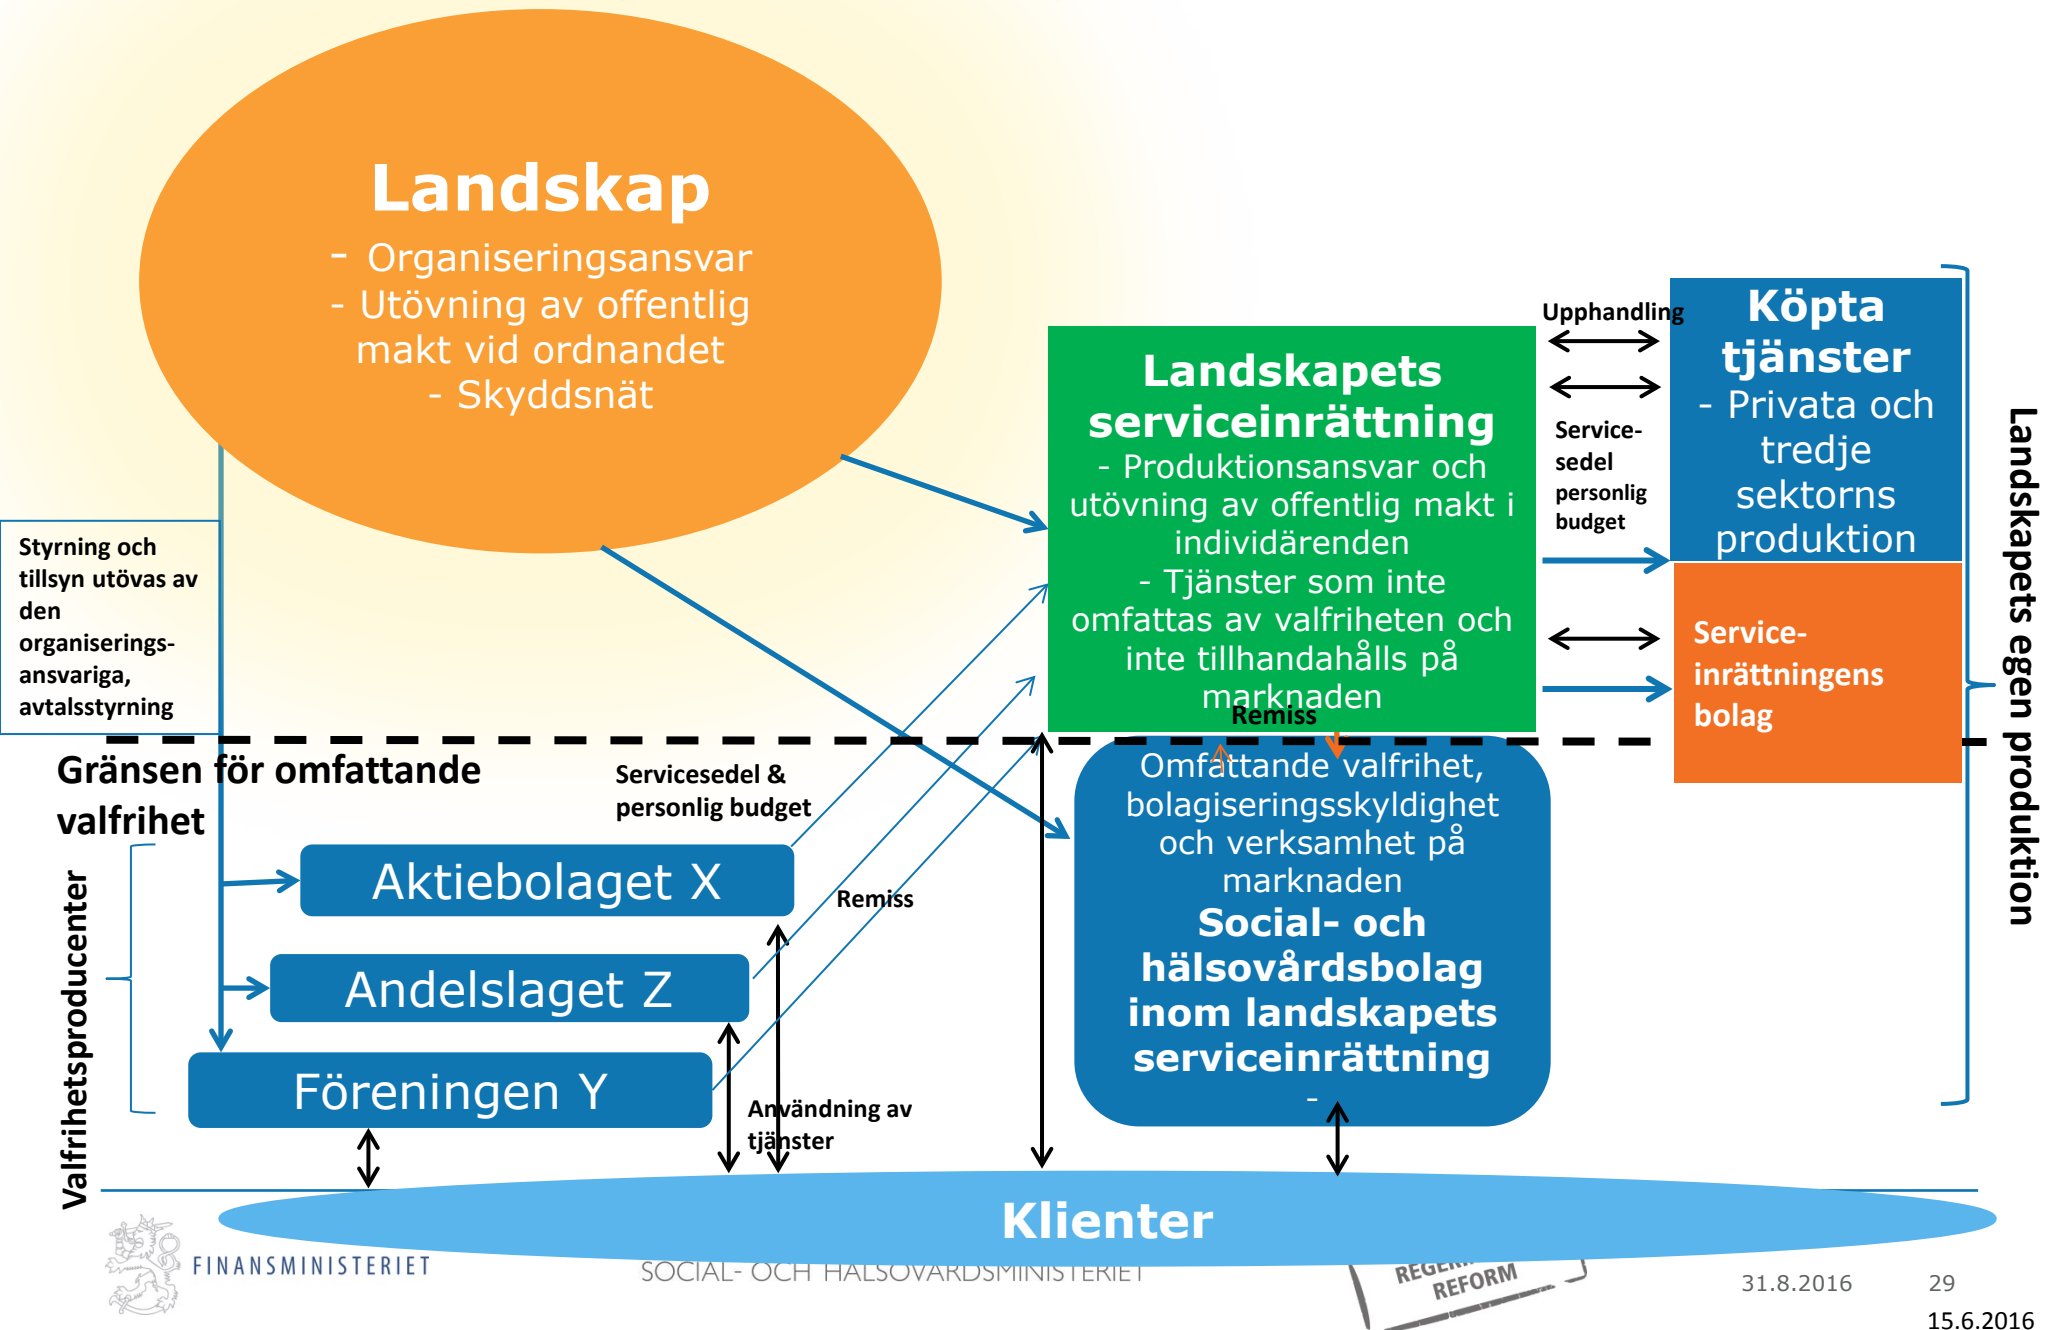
Landskap
- Organiseringsansvar
- Utövning av offentlig makt vid ordnandet
- Skyddsnät

Styrning och tillsyn utövas av den organiserings-ansvariga, avtalsstyrning

Landskapets serviceinrättning
- Produktionsansvar och utövning av offentlig makt i individärenden
- Tjänster som inte omfattas av valfriheten och inte tillhandahålls på marknaden

Upphandling

Service-sedel personlig budget

Köpta tjänster
- Privata och tredje sektorns produktion

Service-inrättningens bolag

Landskapets egen produktion

Remiss

Gränsen för omfattande valfrihet

Servicesedel & personlig budget

Omfattande valfrihet, bolagiseringsskyldighet och verksamhet på marknaden
Social- och hälsovårdsbolag inom landskapets serviceinrättning
-

Valfrihetsproducenter

Aktiebolaget X

Remiss

Andelslaget Z

Föreningen Y

Användning av tjänster

Klienter

FINANSMINISTERIET

SOCIAL- OCH HÄLSOVÅRDSMINISTERIET

REGE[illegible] REFORM

31.8.2016 29

15.6.2016